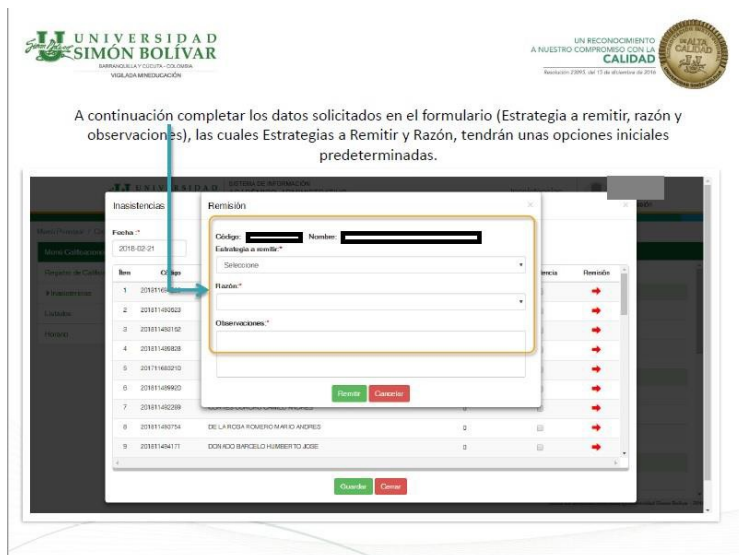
UNIVERSIDAD SIMÓN BOLÍVAR
BARRANQUILLA Y CÚCUTA - COLOMBIA
VIGILADA MINEDUCACIÓN

UN RECONOCIMIENTO A NUESTRO COMPROMISO CON LA CALIDAD
Resolución 23095 del 15 de diciembre de 2016

ALTA CALIDAD

A continuación completar los datos solicitados en el formulario (Estrategia a remitir, razón y observaciones), las cuales Estrategias a Remitir y Razón, tendrán unas opciones iniciales predeterminadas.

Inasistencias

Fecha:*
2018-02-21

| Ítem | Código | | | Remisión |
|---|---|---|---|---|
| 1 | 201811 | | | |
| 2 | 201811490623 | | | |
| 3 | 201811490152 | | | |
| 4 | 201811485828 | | | |
| 5 | 201711660210 | | | |
| 6 | 201811489920 | | | |
| 7 | 201811492289 | | | |
| 8 | 201811480754 | DE LA ROSA ROMERO MARIO ANDRES | 0 | |
| 9 | 201811494171 | DONADO BARCELO HUMBERTO JOSE | 0 | |

Guardar Cerrar

Remisión

Código: Nombre:
Estrategia a remitir:*
Seleccione
Razón:*
Observaciones:*

Remitir Cancelar

Menú Calificaciones
Registro de Calificaciones
Inasistencias
Listados
Horario